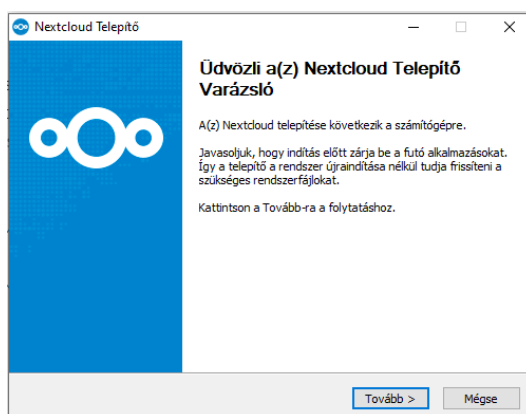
Nextcloud Telepítő

Üdvözli a(z) Nextcloud Telepítő Varázsló

A(z) Nextcloud telepítése következik a számítógépre.

Javasoljuk, hogy indítás előtt zárja be a futó alkalmazásokat. Így a telepítő a rendszer újraindítása nélkül tudja frissíteni a szükséges rendszerfájlokat.

Kattintson a Tovább-ra a folytatáshoz.

Tovább >

Mégse